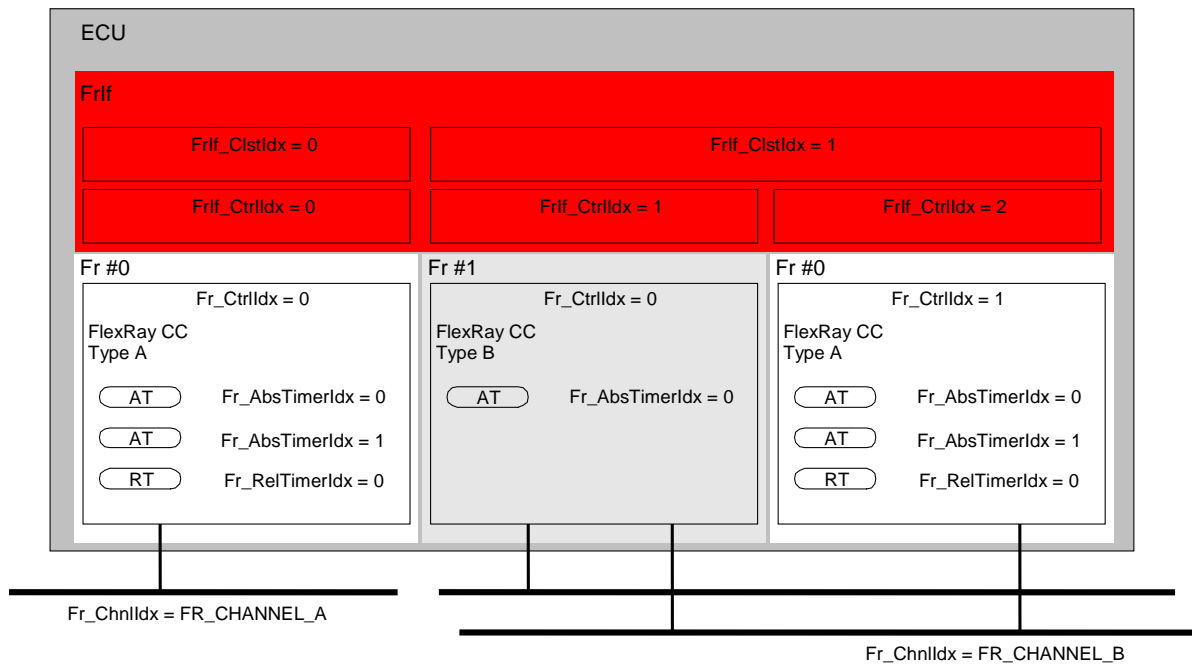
ECU

FrIf

FrIf_ClstIdx = 0

FrIf_ClstIdx = 1

FrIf_CtrlIdx = 0

FrIf_CtrlIdx = 1

FrIf_CtrlIdx = 2

Fr #0

Fr_CtrlIdx = 0

FlexRay CC
Type A

AT

Fr_AbsTimerIdx = 0

AT

Fr_AbsTimerIdx = 1

RT

Fr_RelTimerIdx = 0

Fr #1

Fr_CtrlIdx = 0

FlexRay CC
Type B

AT

Fr_AbsTimerIdx = 0

Fr #0

Fr_CtrlIdx = 1

FlexRay CC
Type A

AT

Fr_AbsTimerIdx = 0

AT

Fr_AbsTimerIdx = 1

RT

Fr_RelTimerIdx = 0

Fr_ChnlIdx = FR_CHANNEL_A

Fr_ChnlIdx = FR_CHANNEL_B